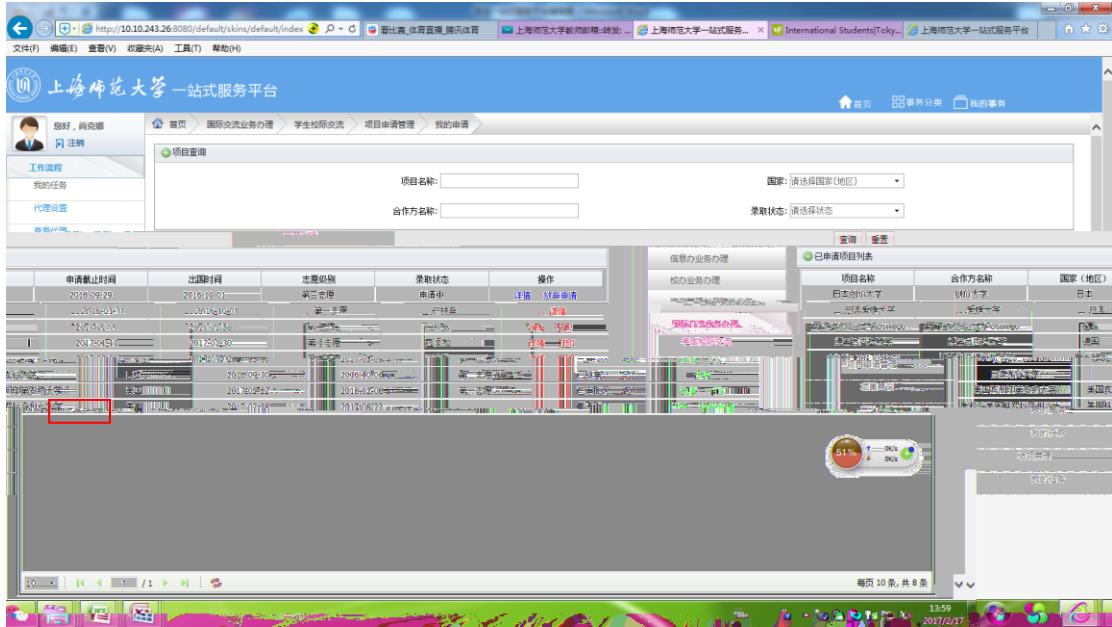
http://10.10.243.26:8080/default/skins/default/index
看比赛_体育直播_腾讯体育
上海师范大学教师邮箱:转发:...
上海师范大学一站式服务... ×
International Students|Toky...
上海师范大学一站式服务平台

文件(F) 编辑(E) 查看(V) 收藏夹(A) 工具(T) 帮助(H)

上海师范大学 一站式服务平台

首页 事务分类 我的事务

您好，肖克娜
注销

首页 国际交流业务办理 学生校际交流 项目申请管理 我的申请

工作流程
我的任务
代理设置

项目查询

项目名称:
国家: 请选择国家(地区)
合作方名称:
录取状态: 请选择状态

查询 重置

信息办业务办理
校办业务办理

已申请项目列表

| 申请截止时间 | 出国时间 | 志愿级别 | 录取状态 | 操作 |
|---|---|---|---|---|
| 2016-09-29 | 2016-10-01 | 第三志愿 | 申请中 | 详情 材料申请 |
| 2016-09-31 | 2016-10-01 | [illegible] | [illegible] | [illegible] |
| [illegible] | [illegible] | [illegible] | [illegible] | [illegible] |
| 2017-0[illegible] | 2017-0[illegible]-30 | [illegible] | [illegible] | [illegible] |

| 项目名称 | 合作方名称 | 国家（地区） |
|---|---|---|
| 日本创价大学 | 创价大学 | 日本 |
| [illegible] | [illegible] | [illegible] |
| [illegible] | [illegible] | 德国 |
| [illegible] | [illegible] | 美国 |

51%
0K/s
0K/s

10 /1

每页 10 条, 共 8 条

13:59
2017/2/17